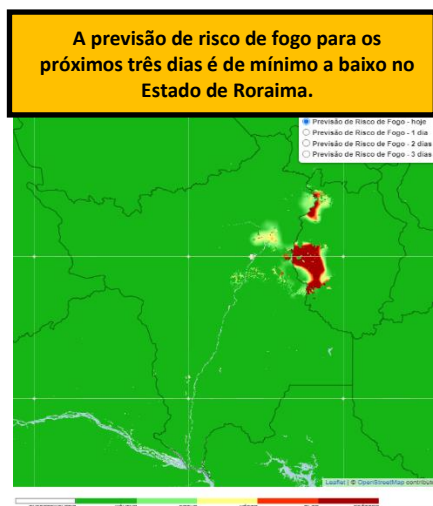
A previsão de risco de fogo para os próximos três dias é de mínimo a baixo no Estado de Roraima.

Previsão de Risco de Fogo - hoje
Previsão de Risco de Fogo - 1 dia
Previsão de Risco de Fogo - 2 dias
Previsão de Risco de Fogo - 3 dias

Leaflet | © OpenStreetMap contribu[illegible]

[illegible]